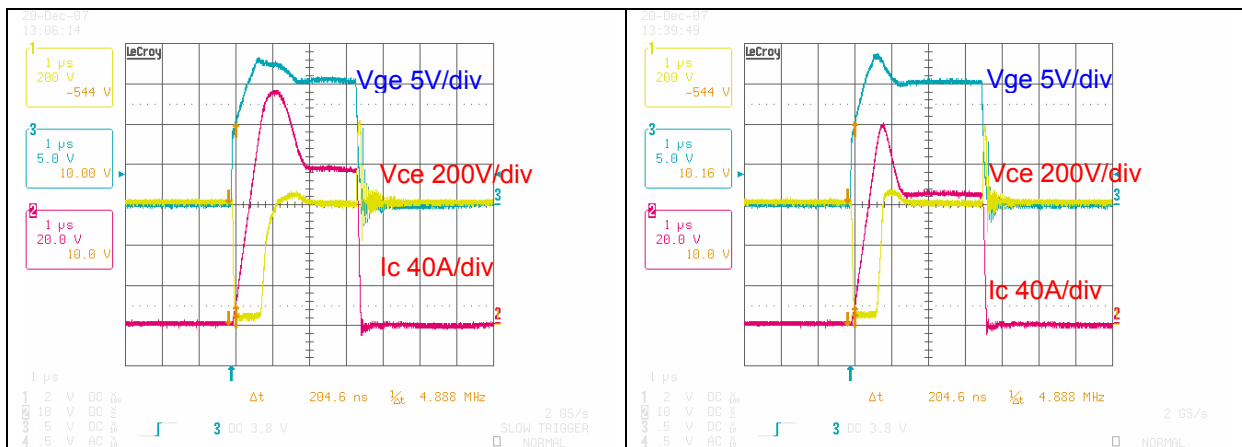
20-Dec-07
13:06:14

1
1 μs
200 V
-544 V

3
1 μs
5.0 V
10.00 V

2
1 μs
20.0 V
10.0 V

LeCroy

Vge 5V/div

Vce 200V/div

Ic 40A/div

1 μs
1 2 V DC
2 10 V DC
3 .5 V DC
4 .5 V AC

Δt 204.6 ns $\frac{1}{\Delta t}$ 4.888 MHz

3 DC 3.8 V

2 GS/s
SLOW TRIGGER
NORMAL

20-Dec-07
13:39:49

1
1 μs
200 V
-544 V

3
1 μs
5.0 V
10.16 V

2
1 μs
20.0 V
10.0 V

LeCroy

Vge 5V/div

Vce 200V/div

Ic 40A/div

1 μs
1 2 V DC
2 10 V DC
3 .5 V DC
4 .5 V AC

Δt 204.6 ns $\frac{1}{\Delta t}$ 4.888 MHz

3 DC 3.8 V

2 GS/s
NORMAL